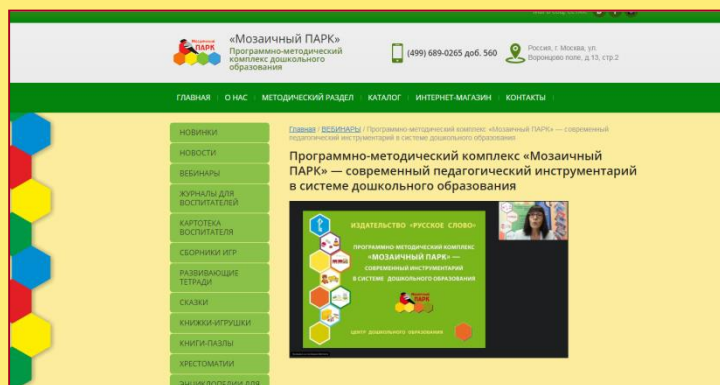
Мозаичный ПАРК

«Мозаичный ПАРК»
Программно-методический комплекс дошкольного образования

(499) 689-0265 доб. 560

Россия, г. Москва, ул. Воронцово поле, д.13, стр.2

ГЛАВНАЯ | О НАС | МЕТОДИЧЕСКИЙ РАЗДЕЛ | КАТАЛОГ | ИНТЕРНЕТ-МАГАЗИН | КОНТАКТЫ

НОВИНКИ
НОВОСТИ
ВЕБИНАРЫ
ЖУРНАЛЫ ДЛЯ ВОСПИТАТЕЛЕЙ
КАРТОТЕКА ВОСПИТАТЕЛЯ
СБОРНИКИ ИГР
РАЗВИВАЮЩИЕ ТЕТРАДИ
СКАЗКИ
КНИЖКИ-ИГРУШКИ
КНИГИ-ПАЗЛЫ
ХРЕСТОМАТИИ
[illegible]

Главная | ВЕБИНАРЫ / Программно-методический комплекс «Мозаичный ПАРК» — современный педагогический инструментарий в системе дошкольного образования

Программно-методический комплекс «Мозаичный ПАРК» — современный педагогический инструментарий в системе дошкольного образования

ИЗДАТЕЛЬСТВО «РУССКОЕ СЛОВО»

ПРОГРАММНО-МЕТОДИЧЕСКИЙ КОМПЛЕКС «МОЗАИЧНЫЙ ПАРК» — СОВРЕМЕННЫЙ ИНСТРУМЕНТАРИЙ В СИСТЕМЕ ДОШКОЛЬНОГО ОБРАЗОВАНИЯ

Мозаичный ПАРК

ЦЕНТР ДОШКОЛЬНОГО ОБРАЗОВАНИЯ